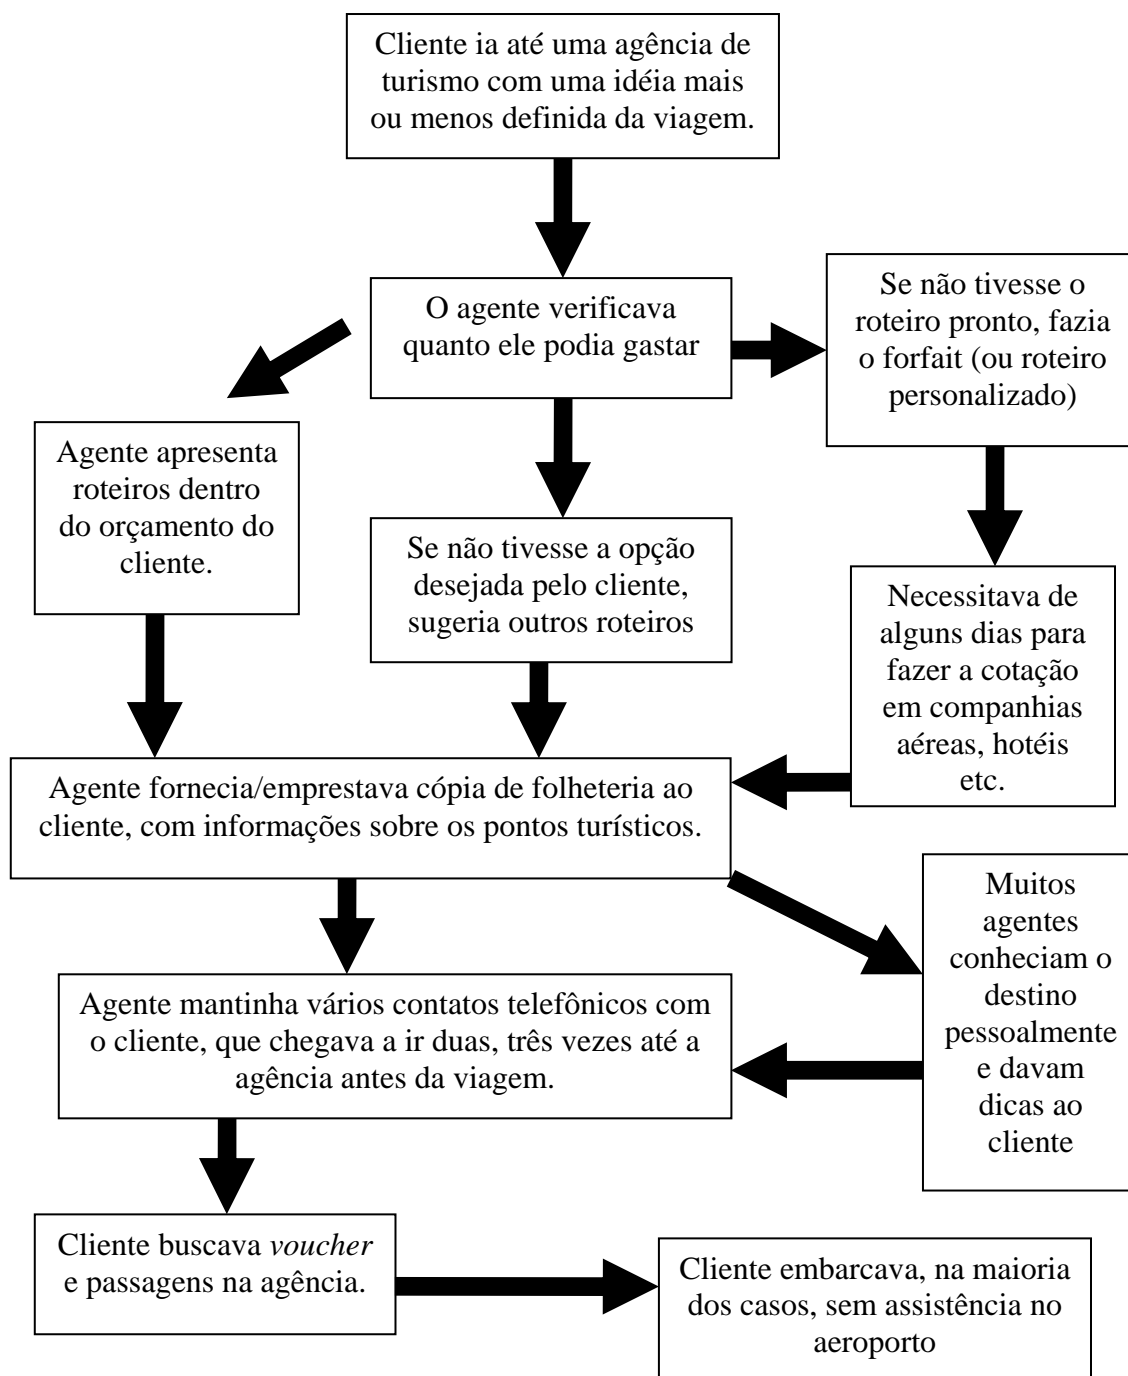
Cliente ia até uma agência de turismo com uma idéia mais ou menos definida da viagem.

O agente verificava quanto ele podia gastar

Se não tivesse o roteiro pronto, fazia o forfait (ou roteiro personalizado)

Agente apresenta roteiros dentro do orçamento do cliente.

Se não tivesse a opção desejada pelo cliente, sugeria outros roteiros

Necessitava de alguns dias para fazer a cotação em companhias aéreas, hotéis etc.

Agente fornecia/emprestava cópia de folheteria ao cliente, com informações sobre os pontos turísticos.

Muitos agentes conheciam o destino pessoalmente e davam dicas ao cliente

Agente mantinha vários contatos telefônicos com o cliente, que chegava a ir duas, três vezes até a agência antes da viagem.

Cliente buscava voucher e passagens na agência.

Cliente embarcava, na maioria dos casos, sem assistência no aeroporto